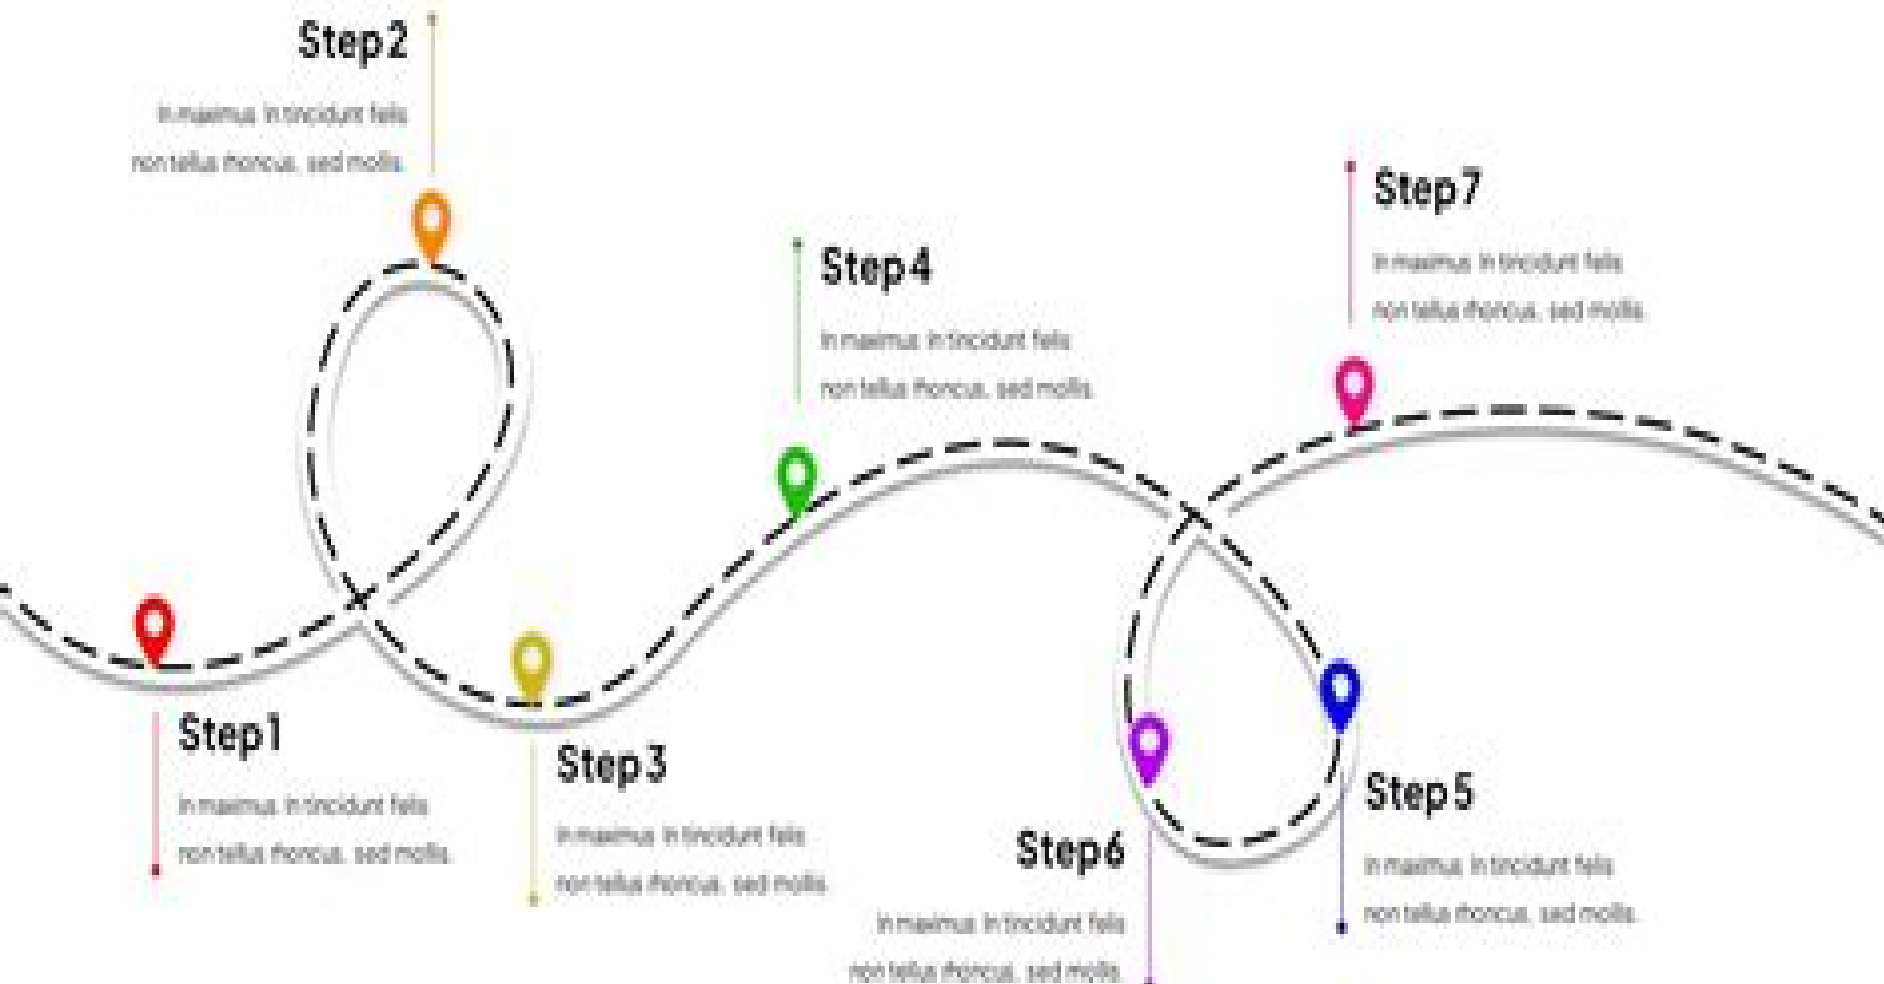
Step 2

In maximus in tincidunt felis non tellus rhoncus, sed mollis.

Step 7

In maximus in tincidunt felis non tellus rhoncus, sed mollis.

Step 4

In maximus in tincidunt felis non tellus rhoncus, sed mollis.

Step 1

In maximus in tincidunt felis non tellus rhoncus, sed mollis.

Step 3

In maximus in tincidunt felis non tellus rhoncus, sed mollis.

Step 5

In maximus in tincidunt felis non tellus rhoncus, sed mollis.

Step 6

In maximus in tincidunt felis non tellus rhoncus, sed mollis.